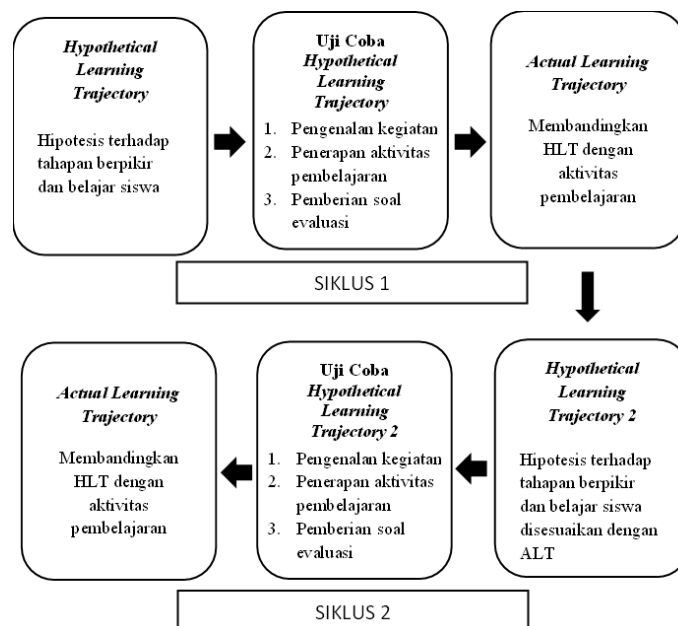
Hypothetical Learning Trajectory

Hipotesis terhadap tahapan berpikir dan belajar siswa

Uji Coba Hypothetical Learning Trajectory

1. Pengenalan kegiatan
2. Penerapan aktivitas pembelajaran
3. Pemberian soal evaluasi

Actual Learning Trajectory

Membandingkan HLT dengan aktivitas pembelajaran

SIKLUS 1

Hypothetical Learning Trajectory 2

Hipotesis terhadap tahapan berpikir dan belajar siswa disesuaikan dengan ALT

Uji Coba Hypothetical Learning Trajectory 2

1. Pengenalan kegiatan
2. Penerapan aktivitas pembelajaran
3. Pemberian soal evaluasi

Actual Learning Trajectory

Membandingkan HLT dengan aktivitas pembelajaran

SIKLUS 2